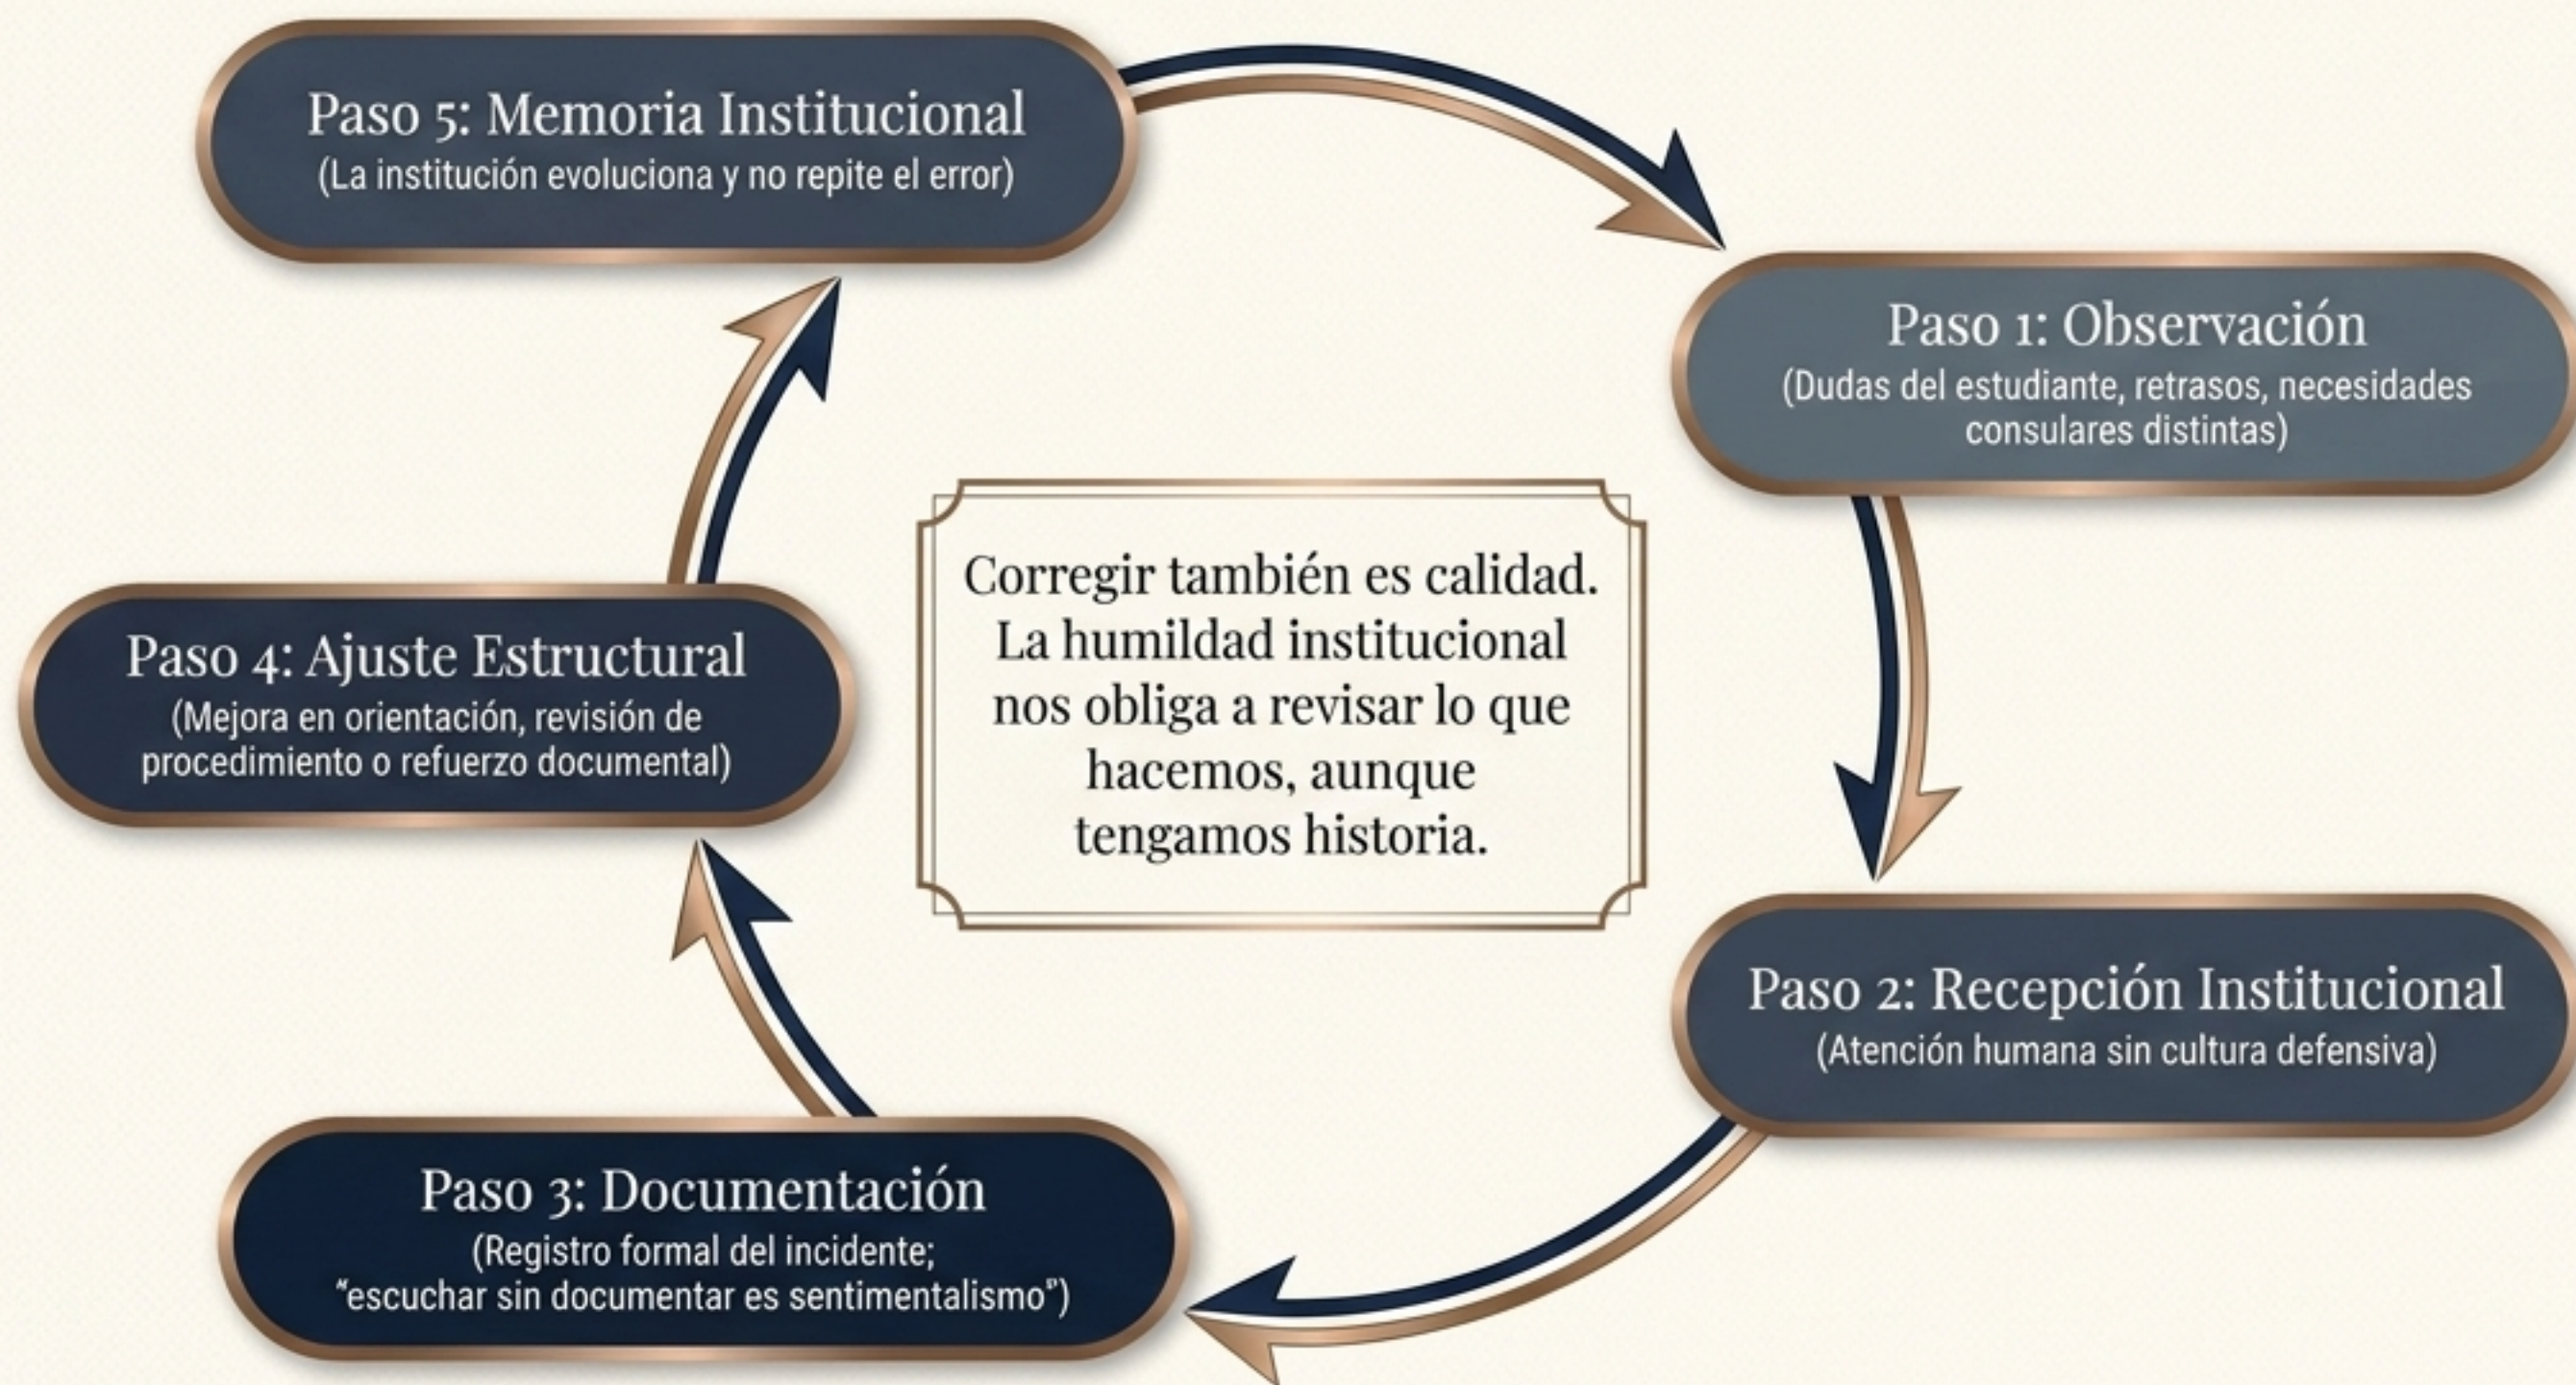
Paso 5: Memoria Institucional
(La institución evoluciona y no repite el error)

Paso 1: Observación
(Dudas del estudiante, retrasos, necesidades consulares distintas)

Corregir también es calidad. La humildad institucional nos obliga a revisar lo que hacemos, aunque tengamos historia.

Paso 4: Ajuste Estructural
(Mejora en orientación, revisión de procedimiento o refuerzo documental)

Paso 2: Recepción Institucional
(Atención humana sin cultura defensiva)

Paso 3: Documentación
(Registro formal del incidente; "escuchar sin documentar es sentimentalismo")